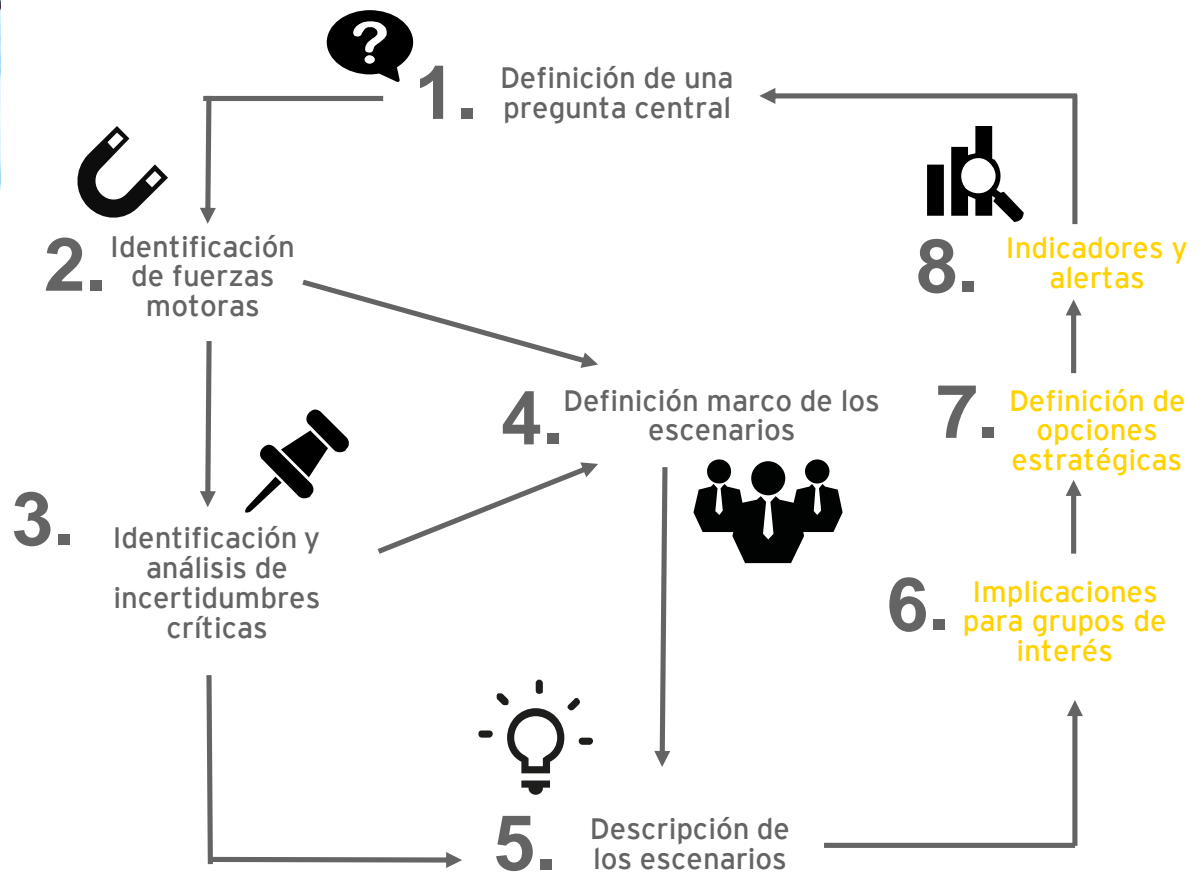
1. Definición de una pregunta central

2. Identificación de fuerzas motoras

3. Identificación y análisis de incertidumbres críticas

4. Definición marco de los escenarios

5. Descripción de los escenarios

6. Implicaciones para grupos de interés

7. Definición de opciones estratégicas

8. Indicadores y alertas